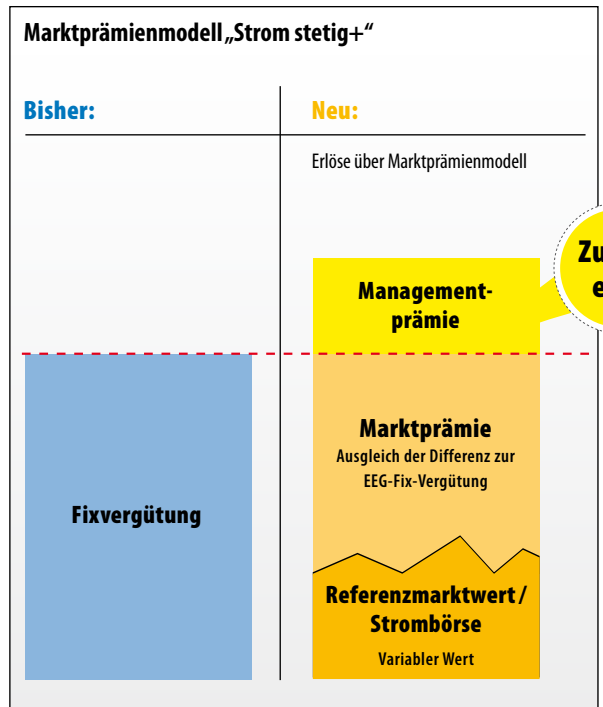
Marktprämienmodell „Strom stetig+“

Bisher:

Neu:

Erlöse über Marktprämienmodell

Zu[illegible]
e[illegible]

Managementprämie

Fixvergütung

Marktprämie
Ausgleich der Differenz zur EEG-Fix-Vergütung

Referenzmarktwert / Strombörse
Variabler Wert